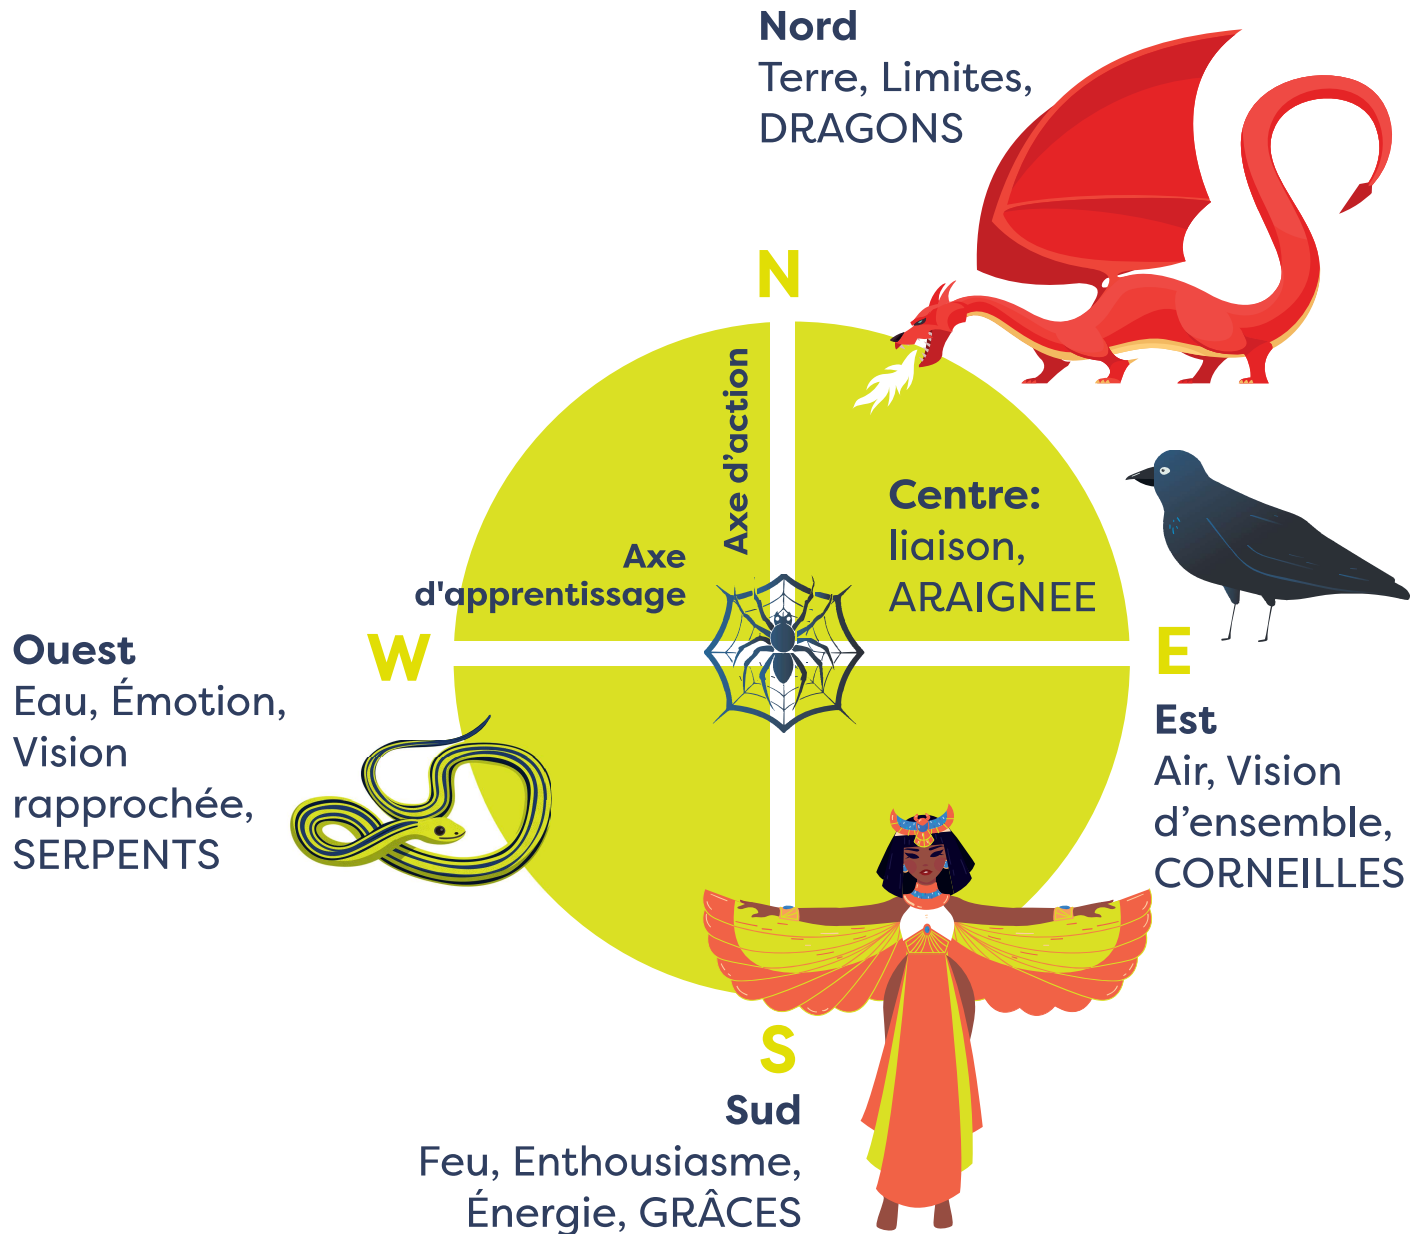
Nord
Terre, Limites, DRAGONS

N

Axe d’action

Axe d'apprentissage

Centre: liaison, ARAIGNEE

W

E

Ouest
Eau, Émotion, Vision rapprochée, SERPENTS

Est
Air, Vision d’ensemble, CORNEILLES

S

Sud
Feu, Enthousiasme, Énergie, GRÂCES